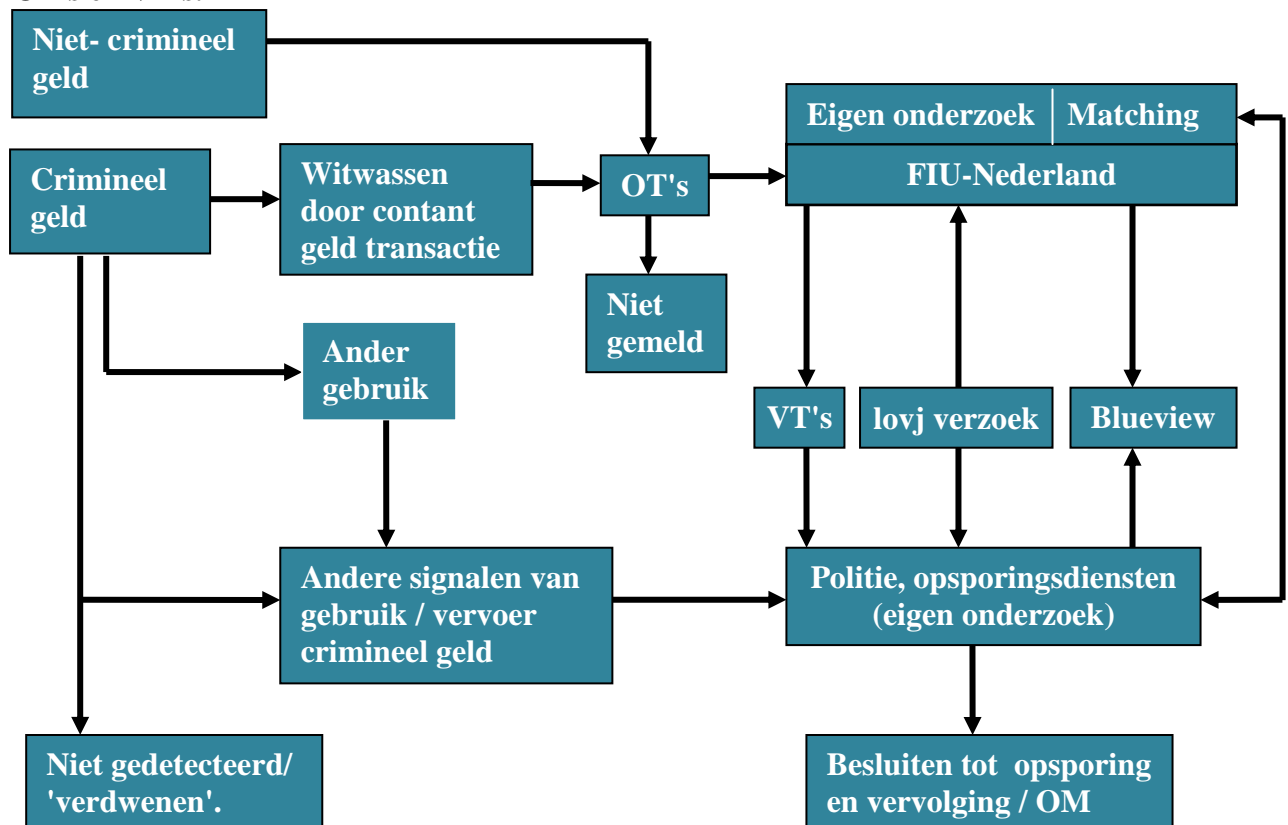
Niet- crimineel geld

Crimineel geld

Witwassen door contant geld transactie

OT's

Niet gemeld

Eigen onderzoek | Matching

FIU-Nederland

Ander gebruik

VT's

lovj verzoek

Blueview

Andere signalen van gebruik / vervoer crimineel geld

Politie, opsporingsdiensten (eigen onderzoek)

Niet gedetecteerd/ 'verdwenen'.

Besluiten tot opsporing en vervolging / OM